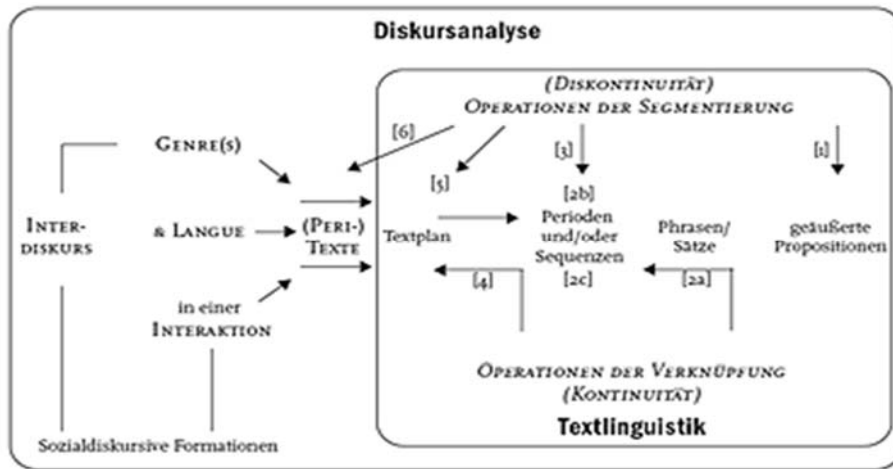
Diskursanalyse

(Diskontinuität)
Operationen der Segmentierung

[6]

Genre(s)

[5]

[3]

[1]

[2b]

Inter-
diskurs

& Langue

(Peri-)
Texte

Textplan

Perioden
und/oder
Sequenzen

Phrasen/
Sätze

geäußerte
Propositionen

[4]

[2c]

[2a]

in einer
Interaktion

Operationen der Verknüpfung
(Kontinuität)

Textlinguistik

Sozialdiskursive Formationen